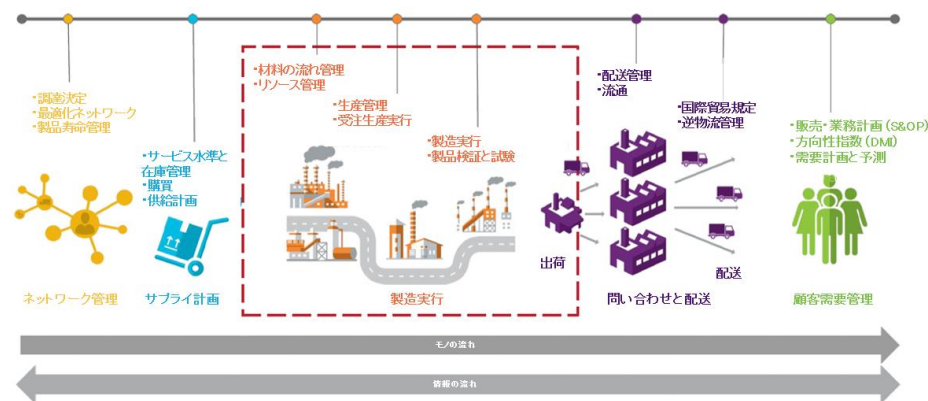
・調達決定
・最適化ネットワーク
・製品寿命管理

ネットワーク管理

・サービス水準と在庫管理
・購買
・供給計画

サプライ計画

・材料の流れ管理
・リソース管理

・生産管理
・受注生産実行

・製造実行
・製品検証と試験

製造実行

出荷

・配送管理
・流通

・国際貿易規定
・逆物流管理

配送

問い合わせと配送

・販売・業務計画（S&OP）
・方向性指数（DMI）
・需要計画と予測

顧客需要管理

モノの流れ

情報の流れ